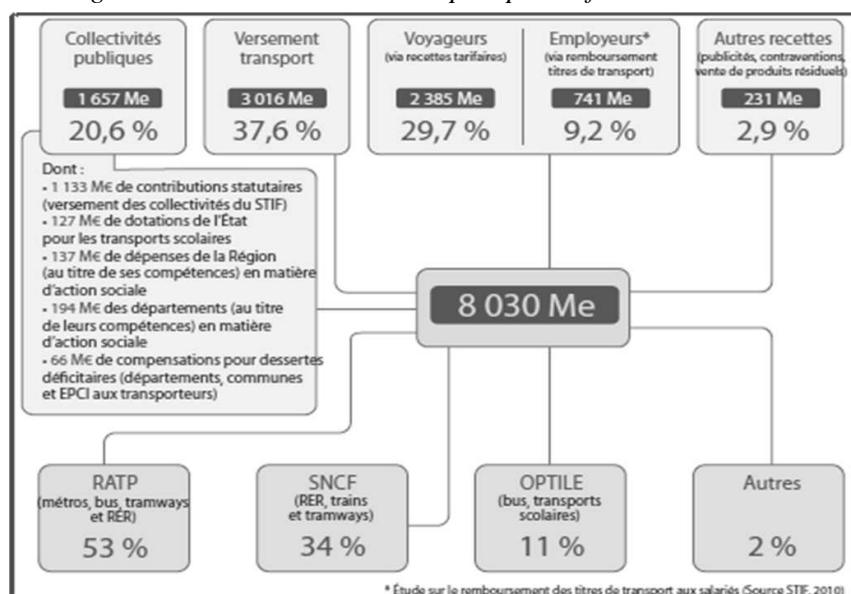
Collectivités publiques
1 657 Me
20,6 %

Versement transport
3 016 Me
37,6 %

Voyageurs
(via recettes tarifaires)
2 385 Me
29,7 %

Employeurs*
(via remboursement titres de transport)
741 Me
9,2 %

Autres recettes
(publicités, contraventions, vente de produits résiduels)
231 Me
2,9 %

Dont :
• 1 133 M€ de contributions statutaires (versement des collectivités du STIF)
• 127 M€ de dotations de l'État pour les transports scolaires
• 137 M€ de dépenses de la Région (au titre de ses compétences) en matière d'action sociale
• 194 M€ des départements (au titre de leurs compétences) en matière d'action sociale
• 66 M€ de compensations pour dessertes déficitaires (départements, communes et EPCI aux transporteurs)

8 030 Me

RATP
(métros, bus, tramways et RER)
53 %

SNCF
(RER, trains et tramways)
34 %

OPTILE
(bus, transports scolaires)
11 %

Autres
2 %

* Étude sur le remboursement des titres de transport aux salariés (Source STIF, 2010)